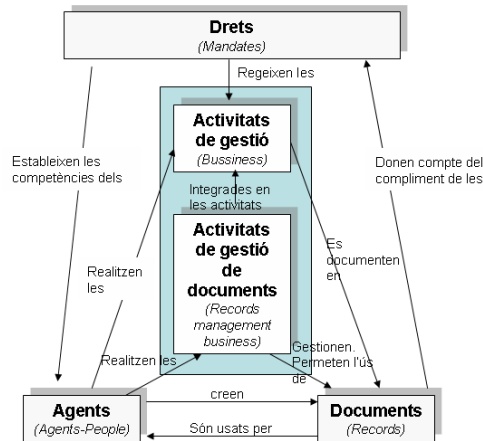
Drets
(Mandates)

Regeixen les

Activitats de gestió
(Bussiness)

Integrades en les activitats

Activitats de gestió de documents
(Records management business)

Estableixen les competències dels

Donen compte del compliment de les

Realitzen les

Es documenten en

Realitzen les

Gestionen. Permeten l'ús de

creen

Agents
(Agents-People)

Són usats per

Documents
(Records)